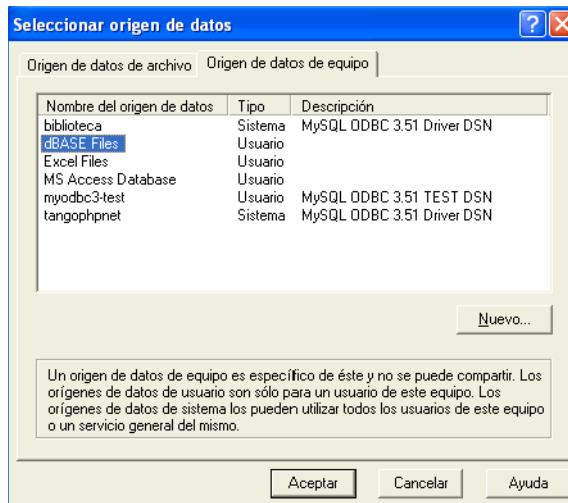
Seleccionar origen de datos

Origen de datos de archivo | Origen de datos de equipo

| Nombre del origen de datos | Tipo | Descripción |
|---|---|---|
| biblioteca | Sistema | MySQL ODBC 3.51 Driver DSN |
| dBASE Files | Usuario | |
| Excel Files | Usuario | |
| MS Access Database | Usuario | |
| myodbc3-test | Usuario | MySQL ODBC 3.51 TEST DSN |
| tangophpnet | Sistema | MySQL ODBC 3.51 Driver DSN |

Nuevo...

Un origen de datos de equipo es específico de éste y no se puede compartir. Los orígenes de datos de usuario son sólo para un usuario de este equipo. Los orígenes de datos de sistema los pueden utilizar todos los usuarios de este equipo o un servicio general del mismo.

Aceptar | Cancelar | Ayuda